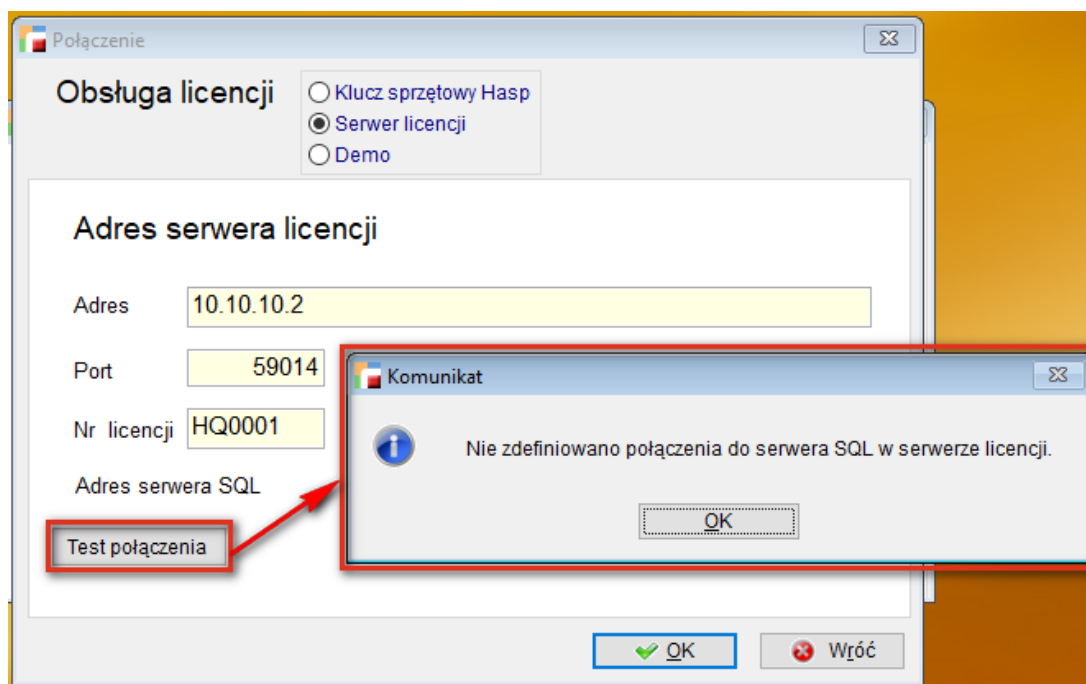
Połączenie

Obsługa licencji

Klucz sprzętowy Hasp
Serwer licencji
Demo

Adres serwera licencji

Adres 10.10.10.2

Port 59014

Nr licencji HQ0001

Adres serwera SQL

Test połączenia

Komunikat

Nie zdefiniowano połączenia do serwera SQL w serwerze licencji.

OK

OK

Wróć